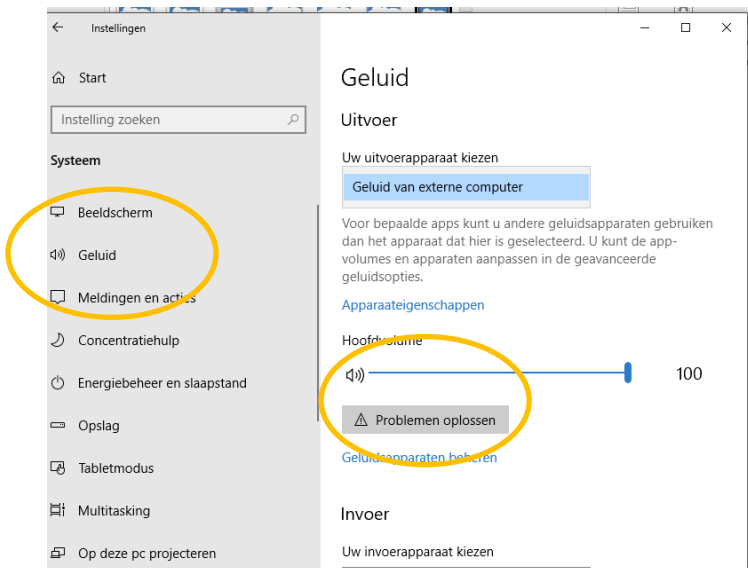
Instellingen

Start

Instelling zoeken

Systeem

Beeldscherm

Geluid

Meldingen en acties

Concentratiehulp

Energiebeheer en slaapstand

Opslag

Tabletmodus

Multitasking

Op deze pc projecteren

Geluid

Uitvoer

Uw uitvoerapparaat kiezen

Geluid van externe computer

Voor bepaalde apps kunt u andere geluidsapparaten gebruiken dan het apparaat dat hier is geselecteerd. U kunt de app-volumes en apparaten aanpassen in de geavanceerde geluidsopties.

Apparaateigenschappen

Hoofdvolume

100

Problemen oplossen

Geluidsapparaten beheren

Invoer

Uw invoerapparaat kiezen